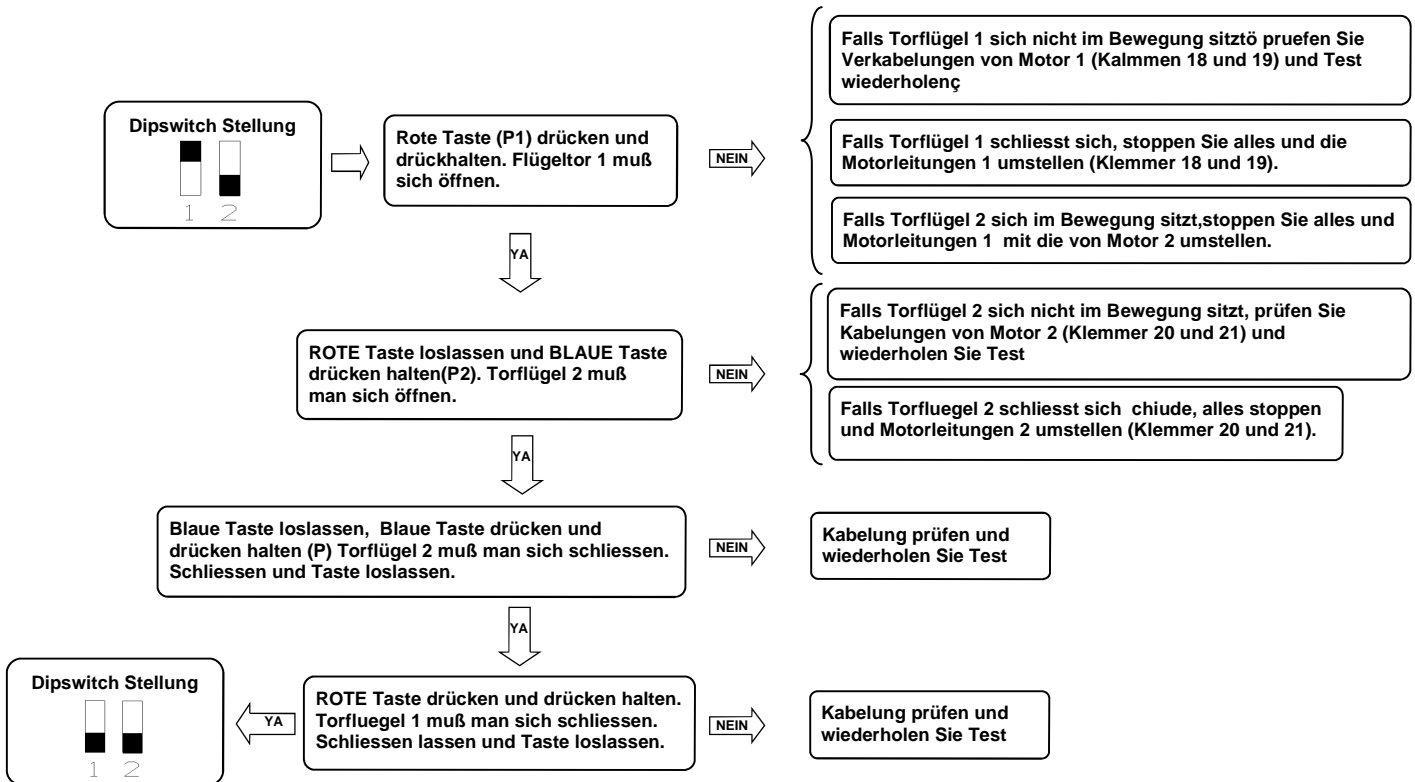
Dipswitch Stellung

1 2

Rote Taste (P1) drücken und drückhalten. Flügeltor 1 muß sich öffnen.

NEIN

Falls Torflügel 1 sich nicht im Bewegung sitztö pruefen Sie Verkabelungen von Motor 1 (Kalmmen 18 und 19) und Test wiederholenç

Falls Torflügel 1 schliesst sich, stoppen Sie alles und die Motorleitungen 1 umstellen (Klemmer 18 und 19).

Falls Torflügel 2 sich im Bewegung sitzt,stoppen Sie alles und Motorleitungen 1 mit die von Motor 2 umstellen.

YA

ROTE Taste loslassen und BLAUE Taste drücken halten(P2). Torflügel 2 muß man sich öffnen.

NEIN

Falls Torflügel 2 sich nicht im Bewegung sitzt, prüfen Sie Kabelungen von Motor 2 (Klemmer 20 und 21) und wiederholen Sie Test

Falls Torfluegel 2 schliesst sich chiude, alles stoppen und Motorleitungen 2 umstellen (Klemmer 20 und 21).

YA

Blaue Taste loslassen, Blaue Taste drücken und drücken halten (P) Torflügel 2 muß man sich schliessen. Schliessen und Taste loslassen.

NEIN

Kabelung prüfen und wiederholen Sie Test

YA

Dipswitch Stellung

1 2

YA

ROTE Taste drücken und drücken halten. Torfluegel 1 muß man sich schliessen. Schliessen lassen und Taste loslassen.

NEIN

Kabelung prüfen und wiederholen Sie Test